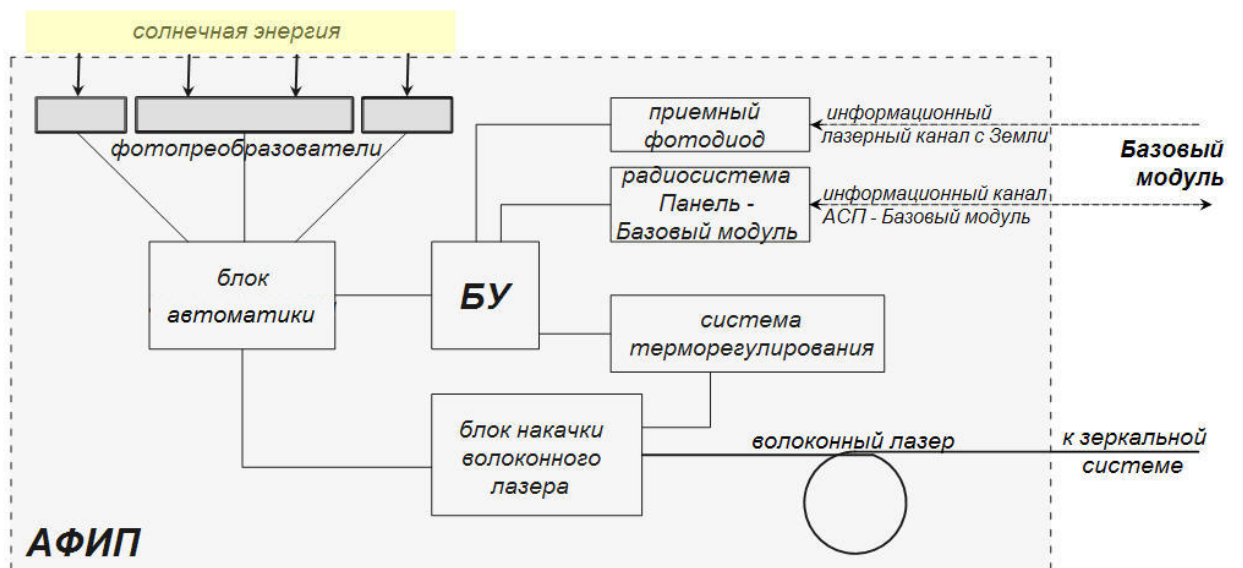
солнечная энергия

фотопреобразователи

приемный фотодиод

информационный лазерный канал с Земли

Базовый модуль

радиосистема Панель - Базовый модуль

информационный канал АСП - Базовый модуль

блок автоматики

БУ

система терморегулирования

блок накачки волоконного лазера

волоконный лазер

к зеркальной системе

АФИП